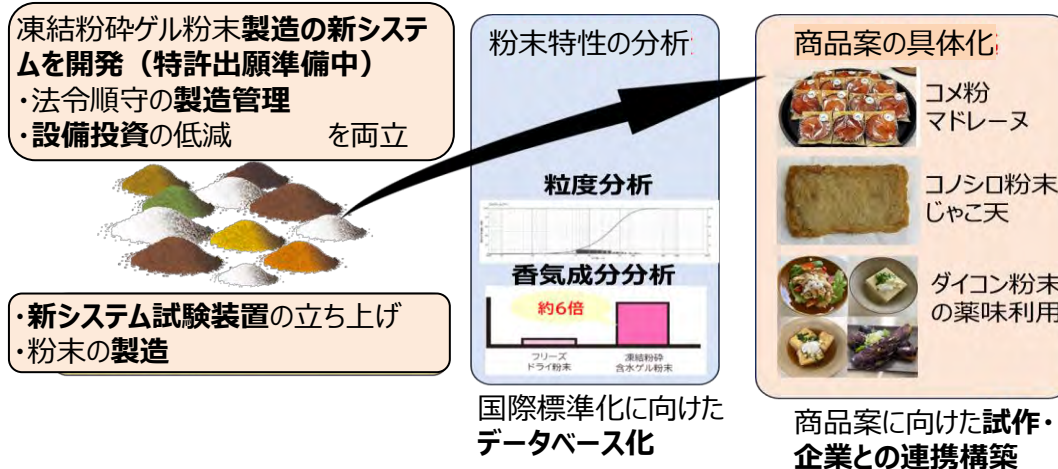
凍結粉砕ゲル粉末**製造の新システムを開発（特許出願準備中）**
・法令順守の**製造管理**
・**設備投資**の低減　　　を両立

・**新システム試験装置**の立ち上げ
・粉末の**製造**

粉末特性の分析

粒度分析

香気成分分析

約6倍

フリーズドライ粉末

凍結粉砕含水ゲル粉末

国際標準化に向けた
**データベース化**

商品案の具体化

コメ粉マドレーヌ

コノシロ粉末じゃこ天

ダイコン粉末の薬味利用

商品案に向けた**試作・企業との連携構築**